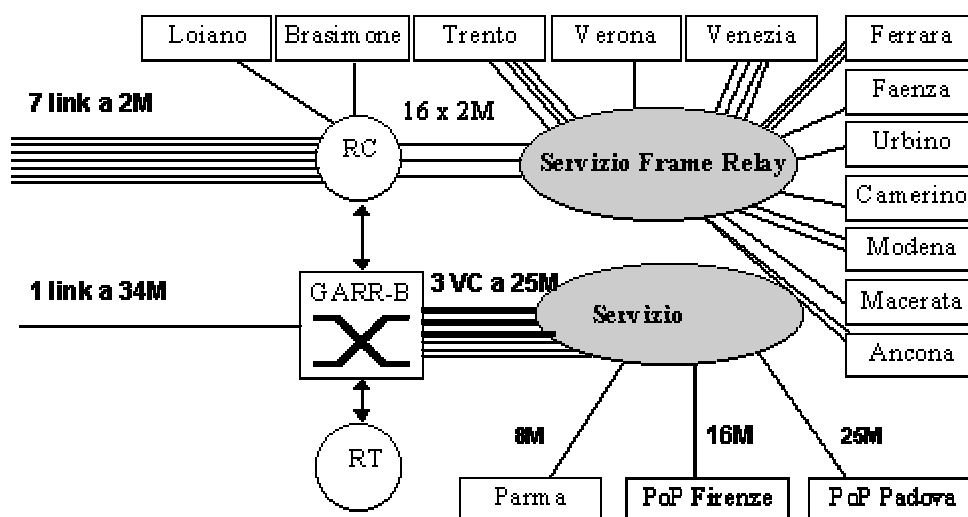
Loiano
Brasimone
Trento
Verona
Venezia
Ferrara
Faenza
Urbino
Camerino
Modena
Macerata
Ancona
7 link a 2M
16 x 2M
RC
Servizio Frame Relay
1 link a 34M
GARR-B
3 VC a 25M
Servizio
RT
8M
16M
25M
Parma
PoP Firenze
PoP Padova